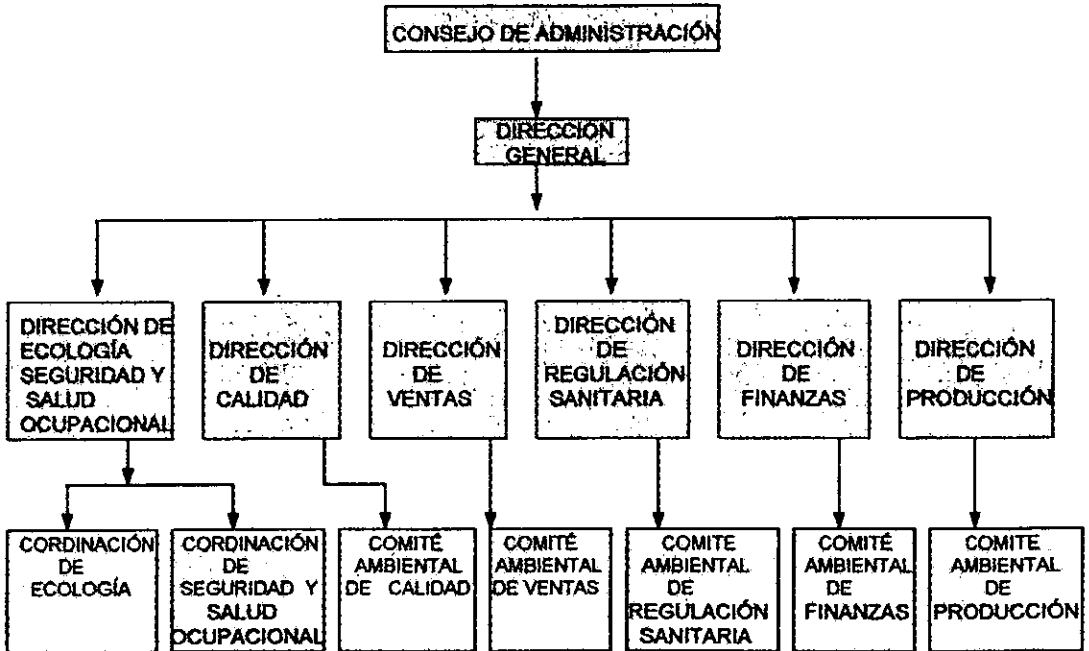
CONSEJO DE ADMINISTRACIÓN

DIRECCION GENERAL

DIRECCIÓN DE ECOLOGÍA SEGURIDAD Y SALUD OCUPACIONAL

DIRECCIÓN DE CALIDAD

DIRECCIÓN DE VENTAS

DIRECCIÓN DE REGULACIÓN SANITARIA

DIRECCIÓN DE FINANZAS

DIRECCIÓN DE PRODUCCIÓN

CORDINACIÓN DE ECOLOGÍA

CORDINACIÓN DE SEGURIDAD Y SALUD OCUPACIONAL

COMITÉ AMBIENTAL DE CALIDAD

COMITÉ AMBIENTAL DE VENTAS

COMITE AMBIENTAL DE REGULACIÓN SANITARIA

COMITÉ AMBIENTAL DE FINANZAS

COMITE AMBIENTAL DE PRODUCCIÓN